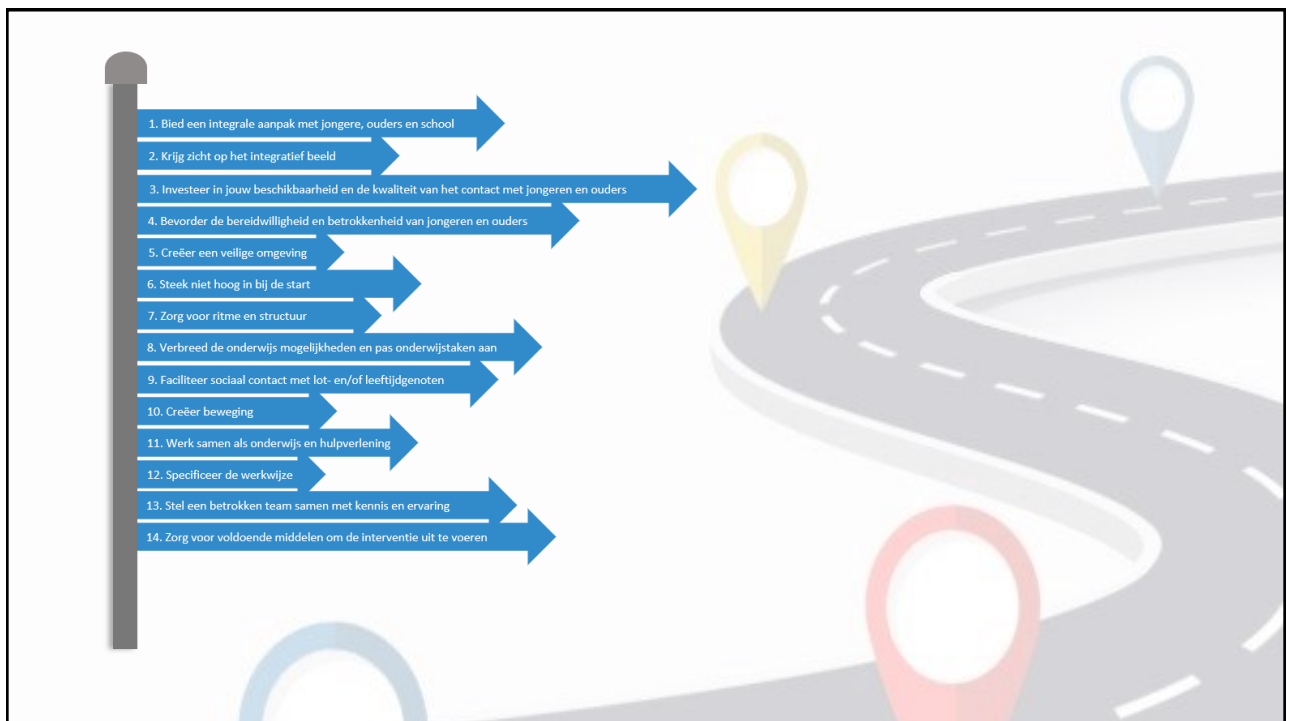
1. Bied een integrale aanpak met jongere, ouders en school

2. Krijg zicht op het integratief beeld

3. Investeer in jouw beschikbaarheid en de kwaliteit van het contact met jongeren en ouders

4. Bevorder de bereidwilligheid en betrokkenheid van jongeren en ouders

5. Creëer een veilige omgeving

6. Steek niet hoog in bij de start

7. Zorg voor ritme en structuur

8. Verbreed de onderwijs mogelijkheden en pas onderwijstaken aan

9. Faciliteer sociaal contact met lot- en/of leeftijdgenoten

10. Creëer beweging

11. Werk samen als onderwijs en hulpverlening

12. Specificeer de werkwijze

13. Stel een betrokken team samen met kennis en ervaring

14. Zorg voor voldoende middelen om de interventie uit te voeren